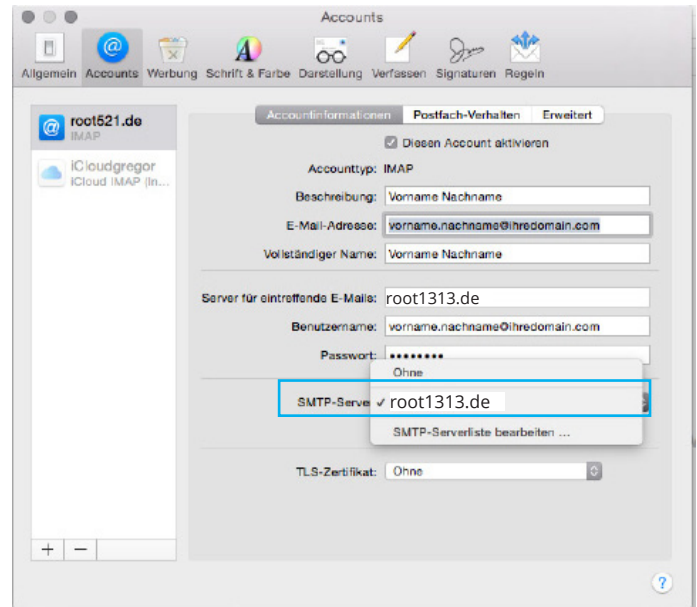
Accounts

Allgemein Accounts Werbung Schrift & Farbe Darstellung Verfassen Signaturen Regeln

root521.de
IMAP

iCloudgregor
iCloud IMAP (In...

Accountinformationen Postfach-Verhalten Erweitert

Diesen Account aktivieren

Accounttyp: IMAP

Beschreibung: Vorname Nachname

E-Mail-Adresse: vorname.nachname@ihredomain.com

Vollständiger Name: Vorname Nachname

Server für eintreffende E-Mails: root1313.de

Benutzername: vorname.nachname@ihredomain.com

Passwort: ••••••••

Ohne

SMTP-Serve ✓ root1313.de

SMTP-Serverliste bearbeiten ...

TLS-Zertifikat: Ohne

+ −

?